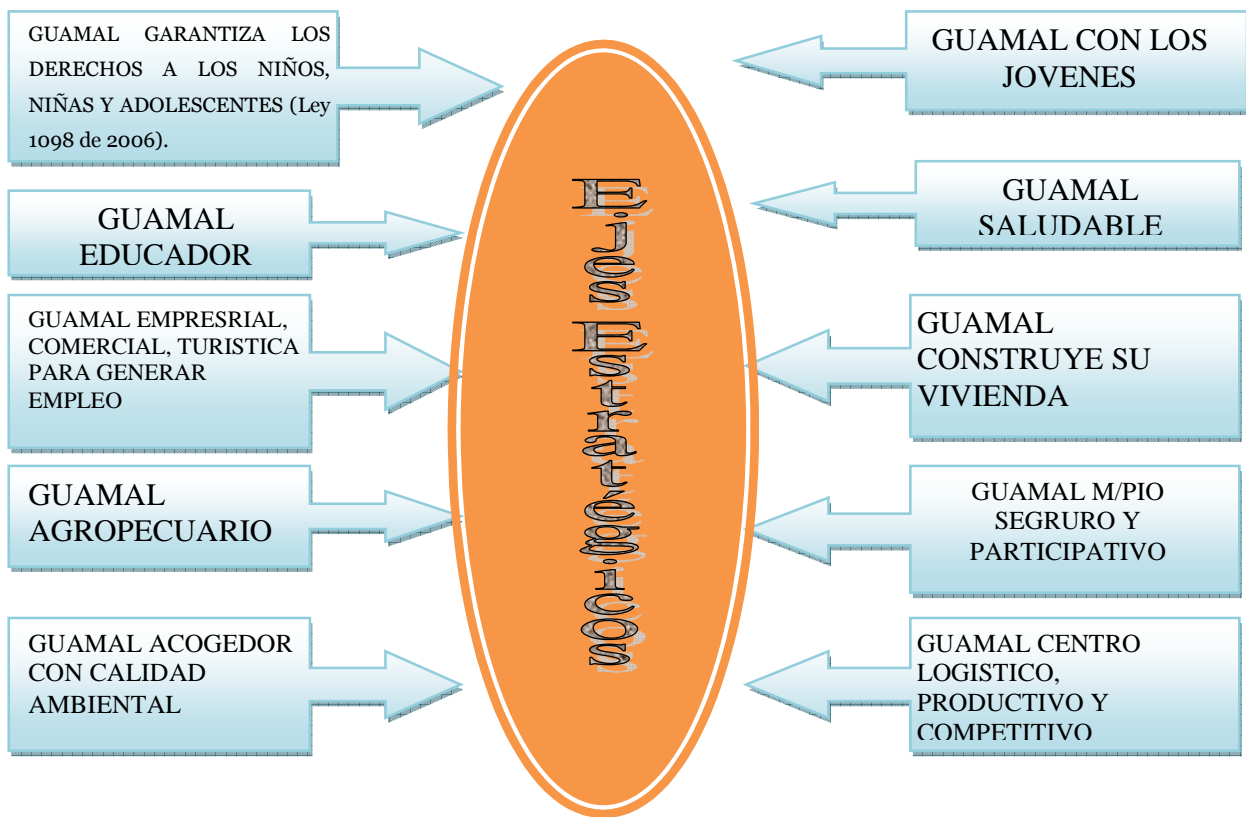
GUAMAL GARANTIZA LOS DERECHOS A LOS NIÑOS, NIÑAS Y ADOLESCENTES (Ley 1098 de 2006).

GUAMAL EDUCADOR

GUAMAL EMPRESRIAL, COMERCIAL, TURISTICA PARA GENERAR EMPLEO

GUAMAL AGROPECUARIO

GUAMAL ACOGEDOR CON CALIDAD AMBIENTAL

Ejes Estratégicos

GUAMAL CON LOS JOVENES

GUAMAL SALUDABLE

GUAMAL CONSTRUYE SU VIVIENDA

GUAMAL M/PIO SEGRURO Y PARTICIPATIVO

GUAMAL CENTRO LOGISTICO, PRODUCTIVO Y COMPETITIVO